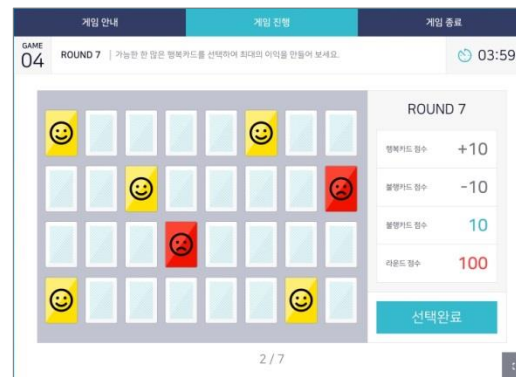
게임 안내 | 게임 진행 | 게임 종료

GAME 04

ROUND 7 | 가능한 한 많은 행복카드를 선택하여 최대의 이익을 만들어 보세요.

03:59

ROUND 7

| 행복카드 점수 | +10 |
|---|---|
| 불행카드 점수 | -10 |
| 불행카드 점수 | 10 |
| 라운드 점수 | 100 |

선택완료

2 / 7